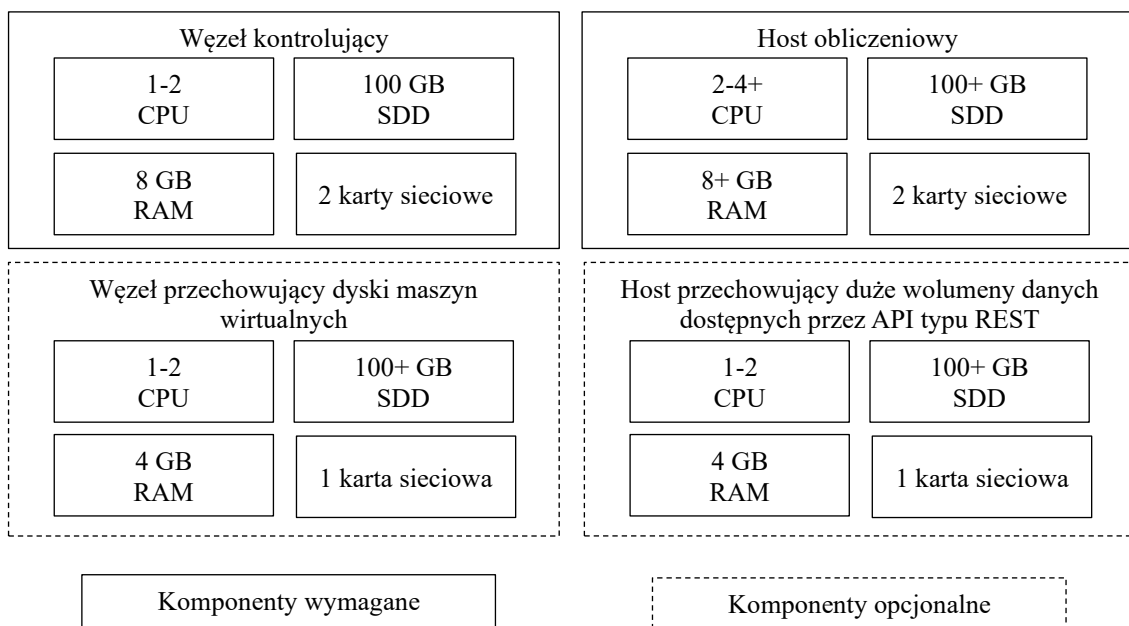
Węzeł kontrolujący

1-2
CPU

100 GB
SDD

8 GB
RAM

2 karty sieciowe

Host obliczeniowy

2-4+
CPU

100+ GB
SDD

8+ GB
RAM

2 karty sieciowe

Węzeł przechowujący dyski maszyn wirtualnych

1-2
CPU

100+ GB
SDD

4 GB
RAM

1 karta sieciowa

Host przechowujący duże wolumeny danych dostępnych przez API typu REST

1-2
CPU

100+ GB
SDD

4 GB
RAM

1 karta sieciowa

Komponenty wymagane

Komponenty opcjonalne